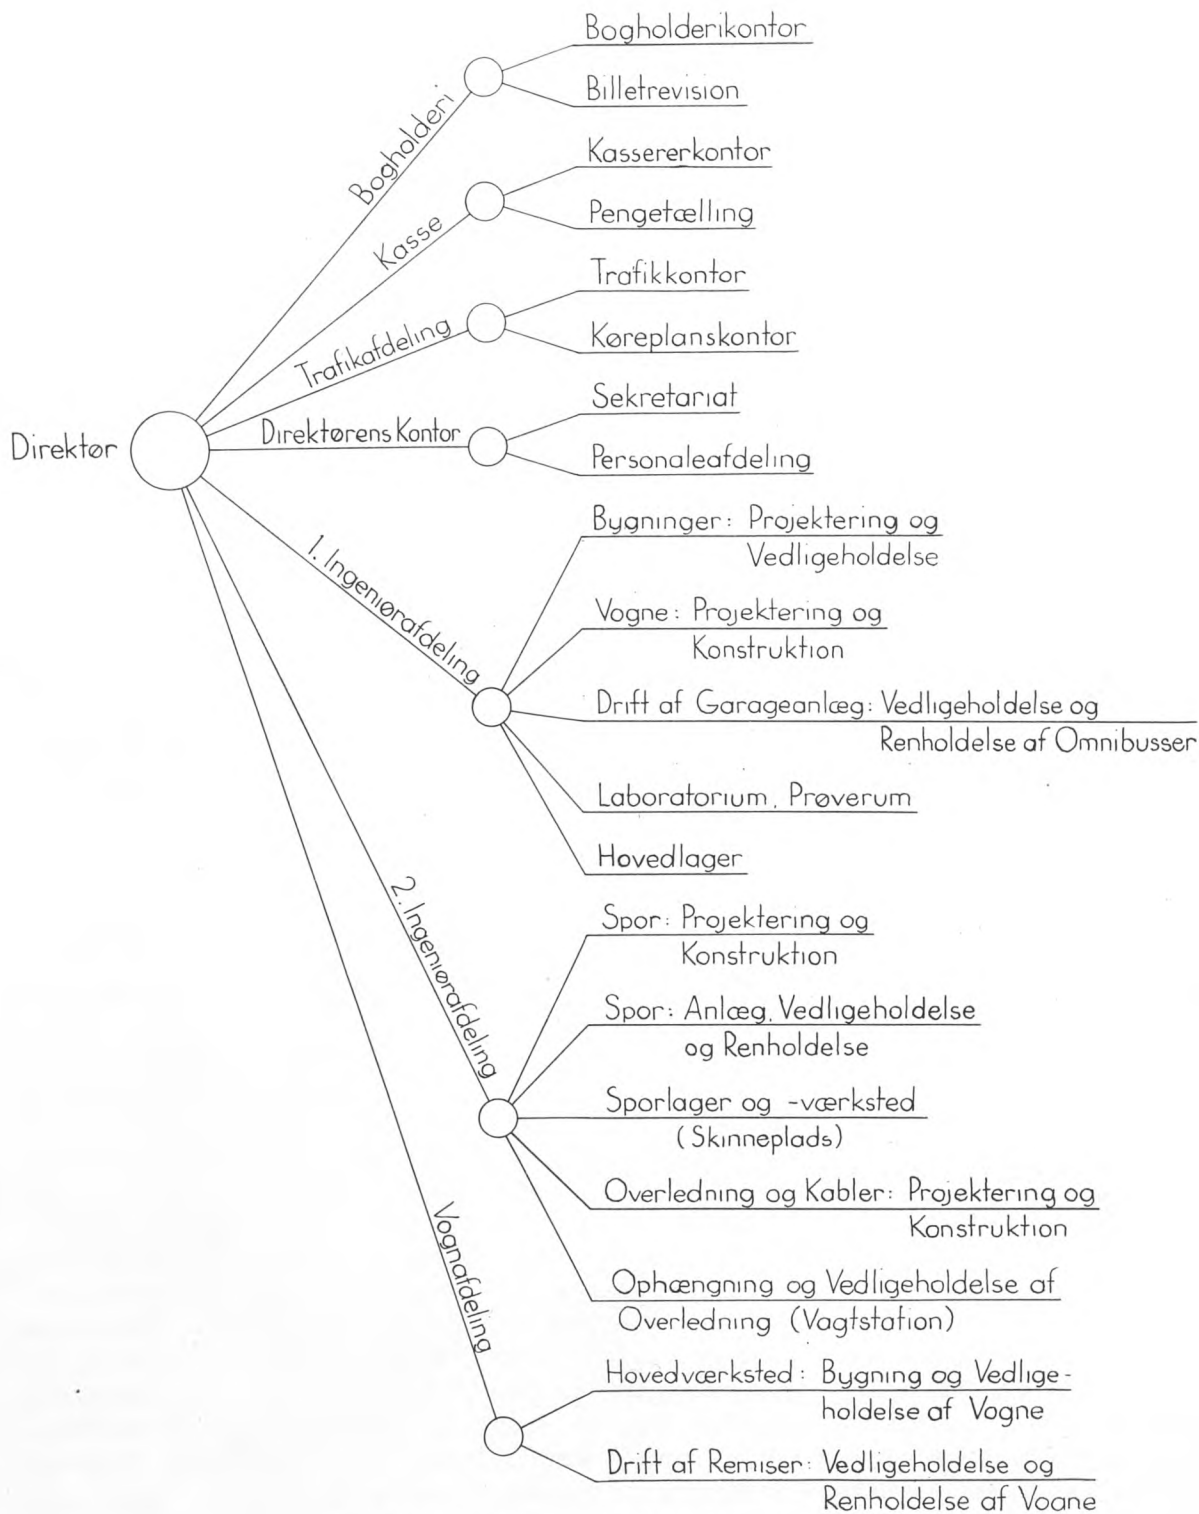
Direktør

Bogholderi

Bogholderikontor

Billetrevision

Kasse

Kassererkontor

Pengetælling

Trafikafdeling

Trafikkontor

Køreplanskontor

Direktørens Kontor

Sekretariat

Personaleafdeling

1. Ingeniørafdeling

Bygninger: Projektering og Vedligeholdelse

Vogne: Projektering og Konstruktion

Drift af Garageanlæg: Vedligeholdelse og Renholdelse af Omnibusser

Laboratorium, Prøverum

Hovedlager

2. Ingeniørafdeling

Spor: Projektering og Konstruktion

Spor: Anlæg, Vedligeholdelse og Renholdelse

Sporlager og -værksted (Skinneplads)

Overledning og Kabler: Projektering og Konstruktion

Ophængning og Vedligeholdelse af Overledning (Vagtstation)

Vognafdeling

Hovedværksted: Bygning og Vedligeholdelse af Vogne

Drift af Remiser: Vedligeholdelse og Renholdelse af Vogne